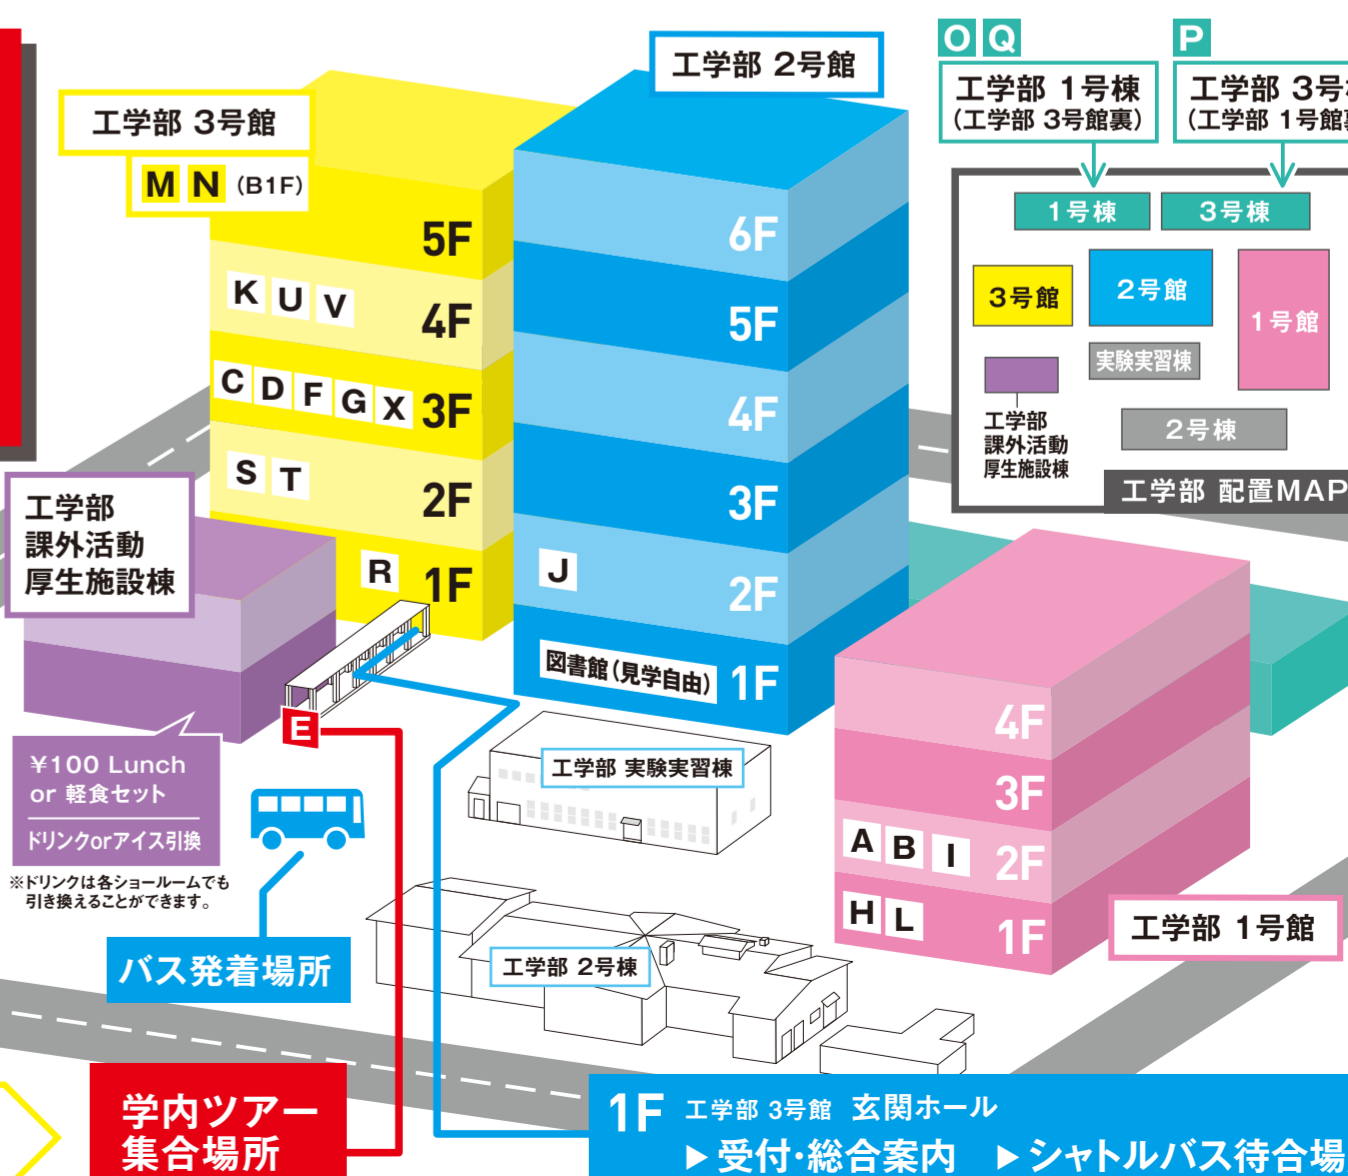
工学部 3号館
M N (B1F)
5F
K U V 4F
C D F G X 3F
S T 2F
R 1F

工学部 2号館
6F
5F
4F
3F
J 2F
図書館(見学自由) 1F

O Q
工学部 1号棟
(工学部 3号館裏)

P
工学部 3号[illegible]
(工学部 1号館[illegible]

1号棟
3号棟
3号館
2号館
1号館
実験実習棟
工学部
課外活動
厚生施設棟
2号棟
工学部 配置MAP

工学部
課外活動
厚生施設棟

E

¥100 Lunch
or 軽食セット
ドリンクorアイス引換
※ドリンクは各ショールームでも引き換えることができます。

工学部 実験実習棟

4F
3F
A B I 2F
H L 1F
工学部 1号館

バス発着場所

工学部 2号棟

学内ツアー
集合場所

1F 工学部 3号館 玄関ホール
▶受付·総合案内 ▶シャトルバス待合場